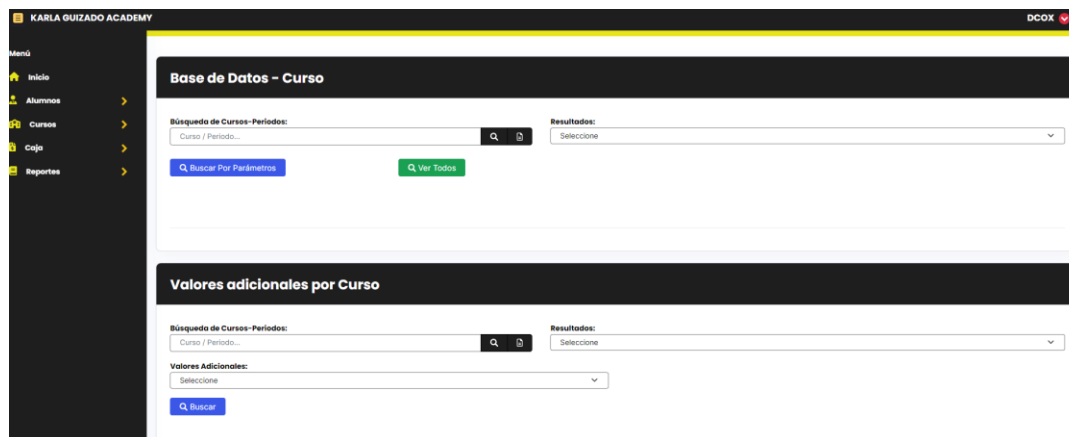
KARLA GUIZADO ACADEMY

DCOX

Menú

Inicio

Alumnos

Cursos

Caja

Reportes

Base de Datos - Curso

Búsqueda de Cursos-Periodos:

Curso / Periodo...

Resultados:

Seleccione

Buscar Por Parámetros

Ver Todos

Valores adicionales por Curso

Búsqueda de Cursos-Periodos:

Curso / Periodo...

Resultados:

Seleccione

Valores Adicionales:

Seleccione

Buscar